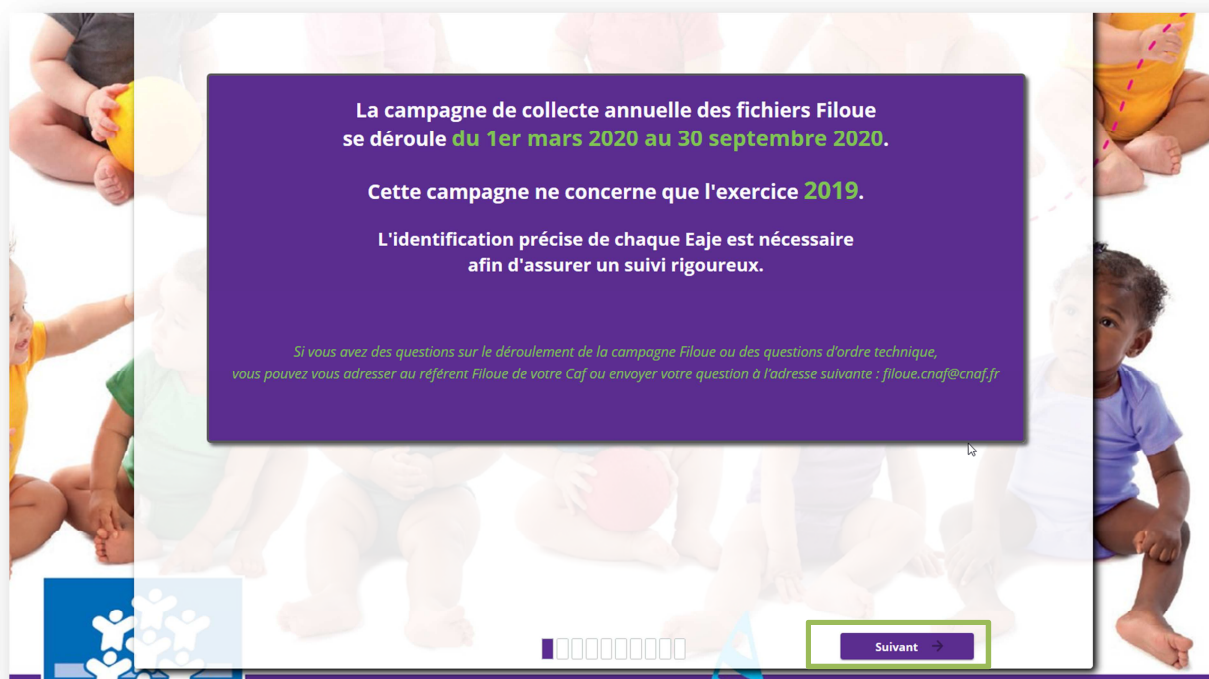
La campagne de collecte annuelle des fichiers Filoue se déroule du 1er mars 2020 au 30 septembre 2020.

Cette campagne ne concerne que l'exercice 2019.

L'identification précise de chaque Eaje est nécessaire afin d'assurer un suivi rigoureux.

Si vous avez des questions sur le déroulement de la campagne Filoue ou des questions d'ordre technique, vous pouvez vous adresser au référent Filoue de votre Caf ou envoyer votre question à l'adresse suivante : filoue.cnaf@cnaf.fr

Suivant